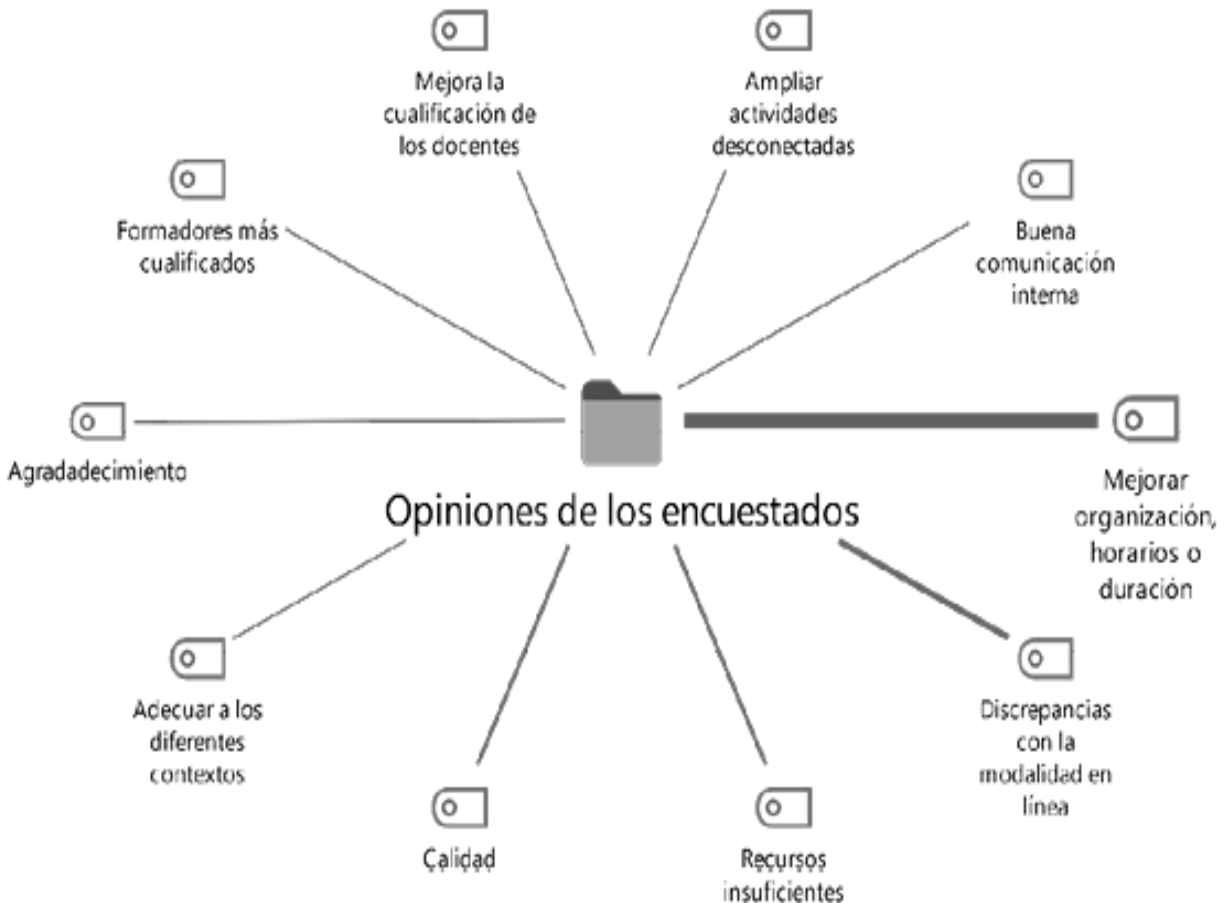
Mejora la cualificación de los docentes

Ampliar actividades desconectadas

Formadores más cualificados

Buena comunicación interna

Agradadecimiento

Opiniones de los encuestados

Mejorar organización, horarios o duración

Adecuar a los diferentes contextos

Discrepancias con la modalidad en línea

Calidad

Recursos insuficientes